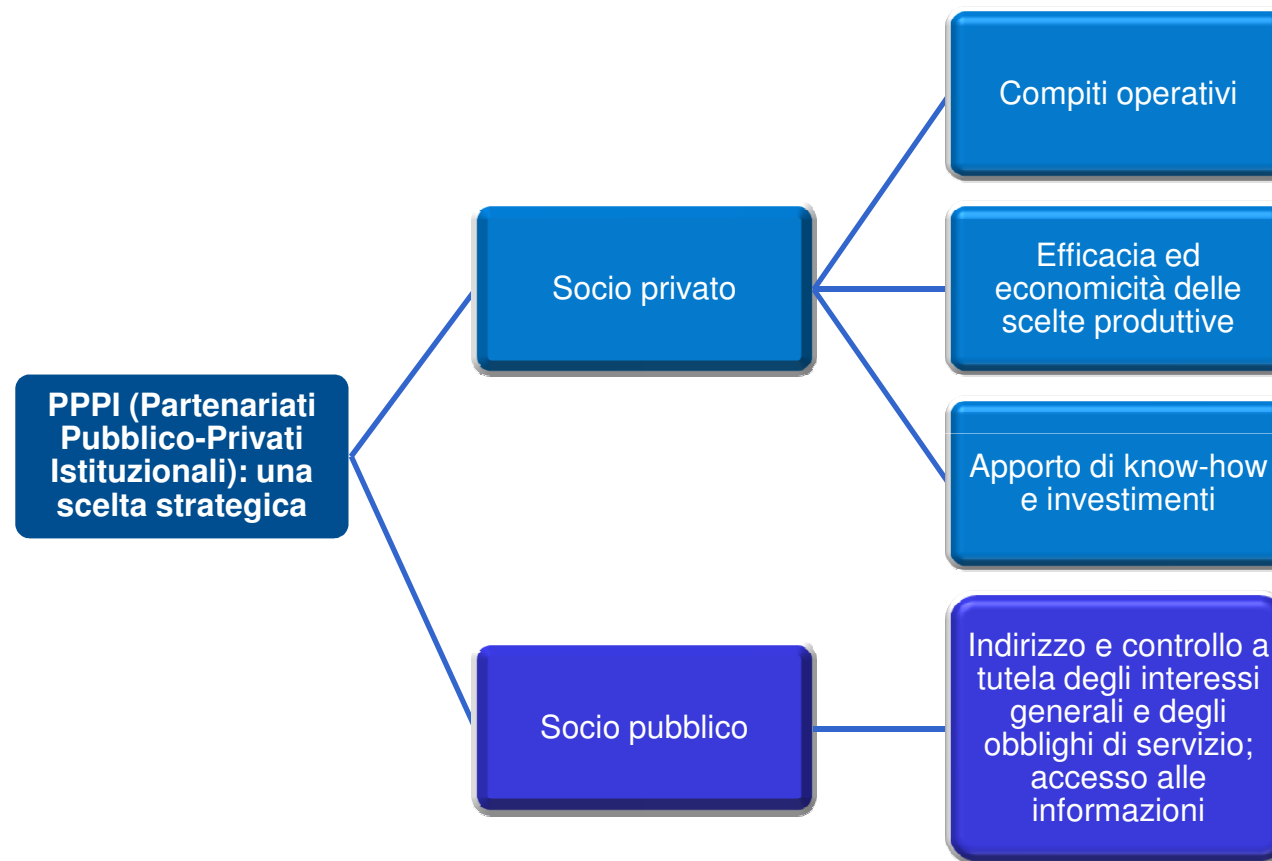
PPPI (Partenariati Pubblico-Privati Istituzionali): una scelta strategica

Socio privato

Compiti operativi

Efficacia ed economicità delle scelte produttive

Apporto di know-how e investimenti

Socio pubblico

Indirizzo e controllo a tutela degli interessi generali e degli obblighi di servizio; accesso alle informazioni